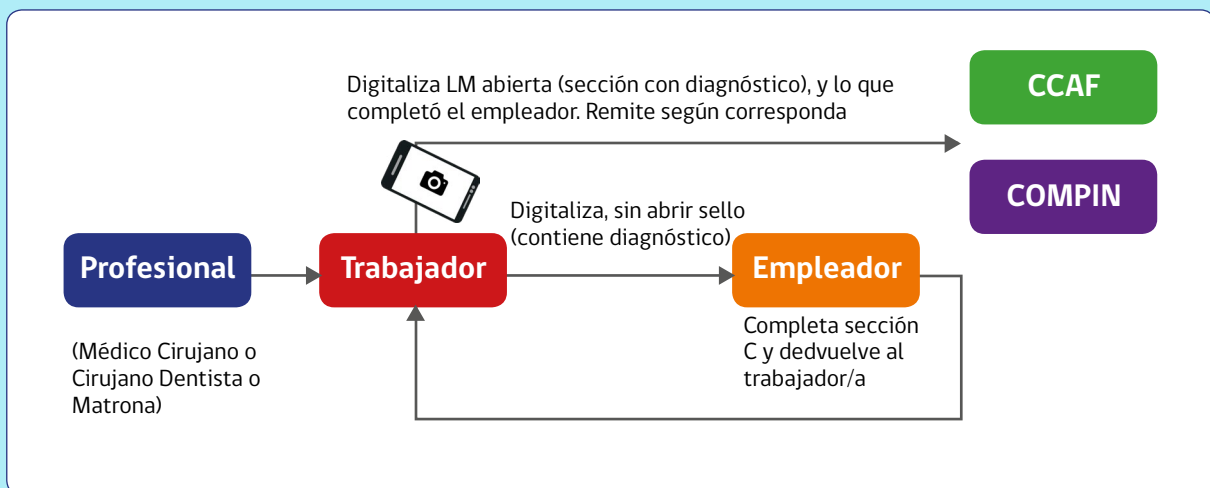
Digitaliza LM abierta (sección con diagnóstico), y lo que completó el empleador. Remite según corresponda

CCAF

COMPIN

Digitaliza, sin abrir sello (contiene diagnóstico)

Profesional

Trabajador

Empleador

Completa sección C y dedvuelve al trabajador/a

(Médico Cirujano o Cirujano Dentista o Matrona)